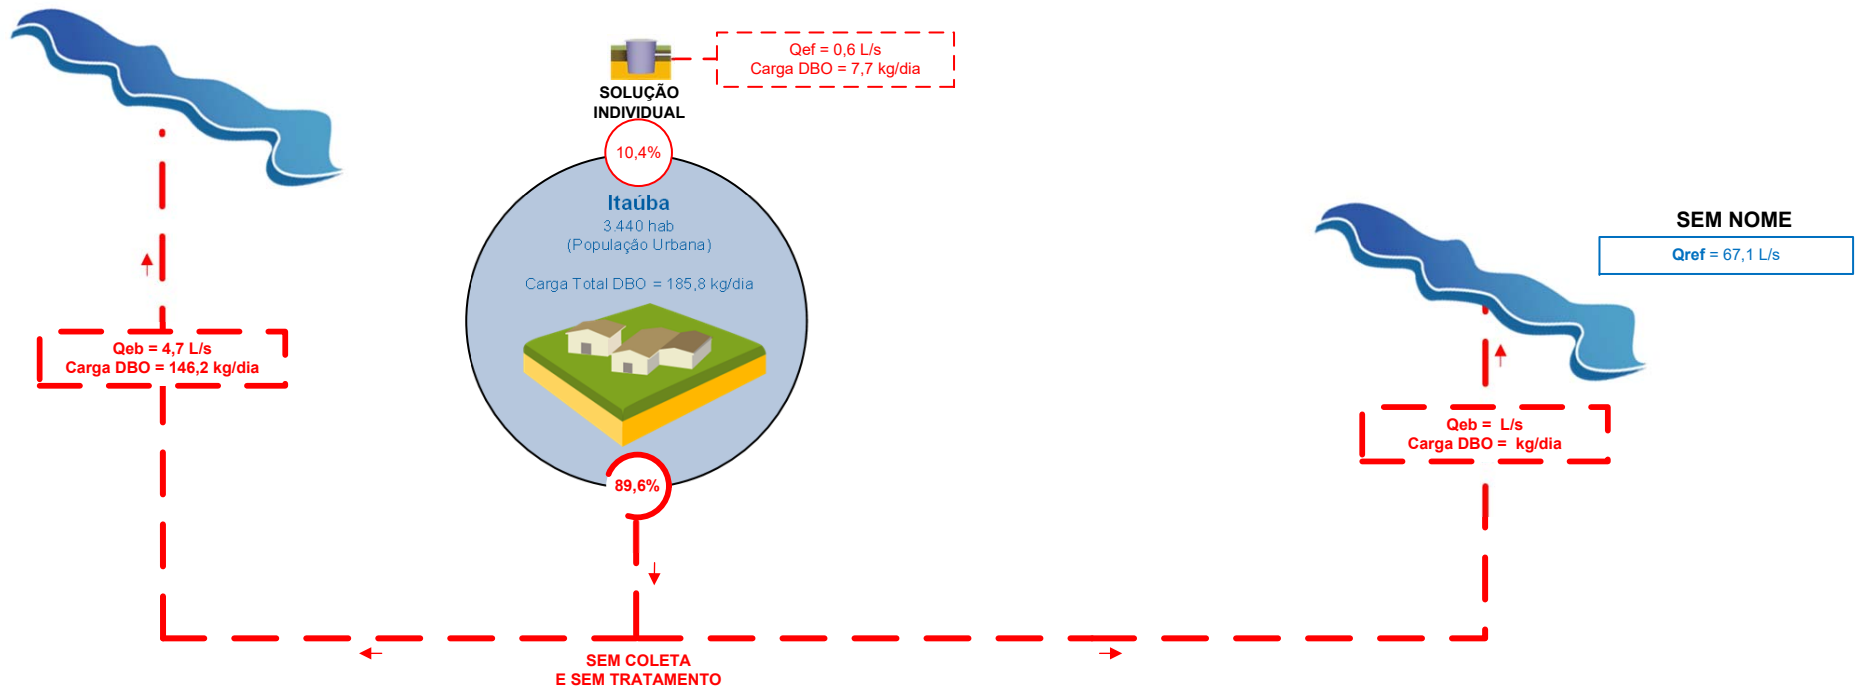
Qef = 0,6 L/s
Carga DBO = 7,7 kg/dia

SOLUÇÃO INDIVIDUAL

10,4%

Itaúba
3.440 hab
(População Urbana)

Carga Total DBO = 185,8 kg/dia

89,6%

Qeb = 4,7 L/s
Carga DBO = 146,2 kg/dia

SEM NOME
Qref = 67,1 L/s

Qeb = L/s
Carga DBO = kg/dia

SEM COLETA
E SEM TRATAMENTO